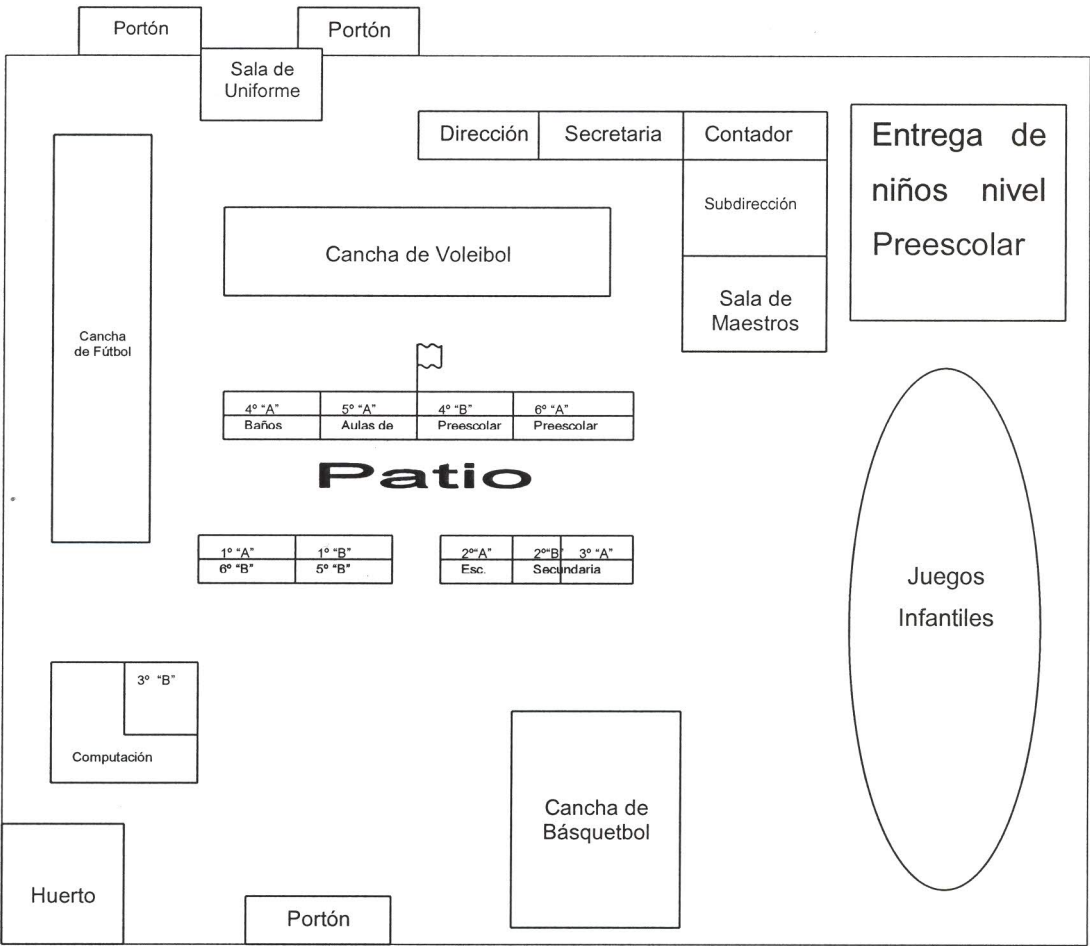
Portón

Portón

Sala de Uniforme

Dirección

Secretaria

Contador

Subdirección

Sala de Maestros

Entrega de niños nivel Preescolar

Cancha de Voleibol

Cancha de Fútbol

| 4° "A" | 5° "A" | 4° "B" | 6° "A" |
|---|---|---|---|
| Baños | Aulas de | Preescolar | Preescolar |

Patio

| 1° "A" | 1° "B" |
|---|---|
| 6° "B" | 5° "B" |

| 2°"A" | 2°"B" | 3° "A" |
|---|---|---|
| Esc. | Secundaria | |

Juegos Infantiles

3° "B"

Computación

Cancha de Básquetbol

Huerto

Portón